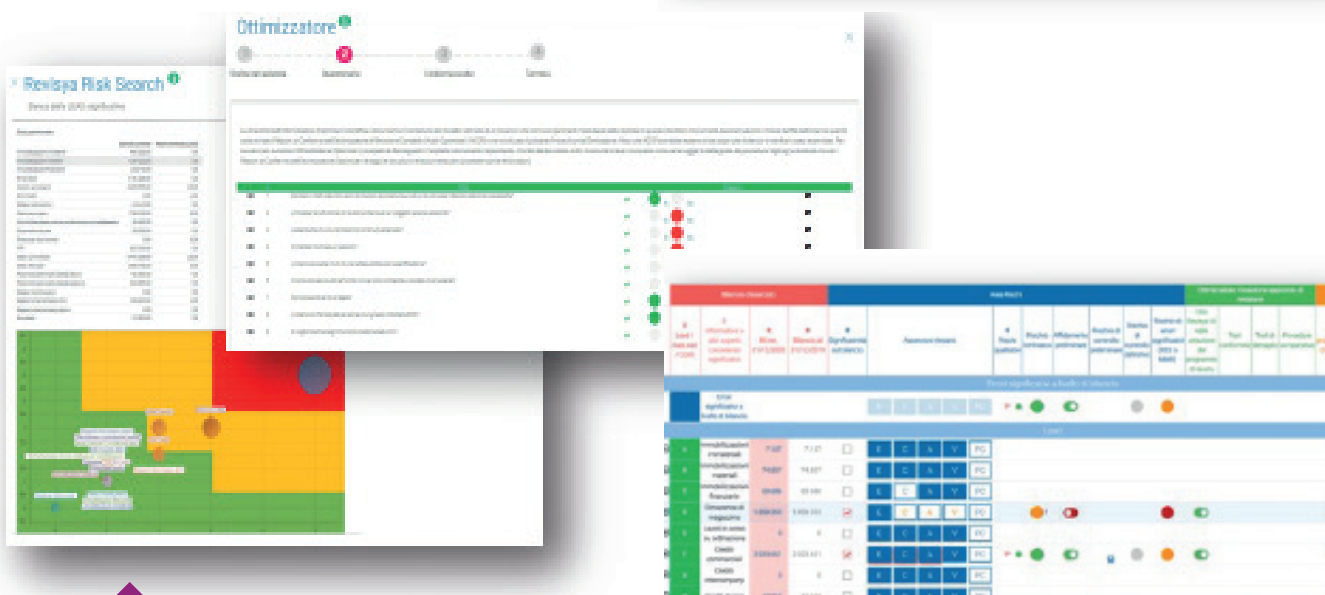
Ottimizzatore

Questionario

Revisya Risk Search

Elenco delle ISA significative

| | | | | | | | | | | | | | | |
|---|---|---|---|---|---|---|---|---|---|---|---|---|---|---|
| | | | | | | | | | | | | | | |

Errori significativi a livello di bilancio

Errori significativi a livello di bilancio

Immobilizzazioni immateriali

Immobilizzazioni materiali

Immobilizzazioni finanziarie

Rimanenze di magazzino

Lavori in corso su ordinazione

Crediti commerciali

Crediti intercompany

E C A V PC